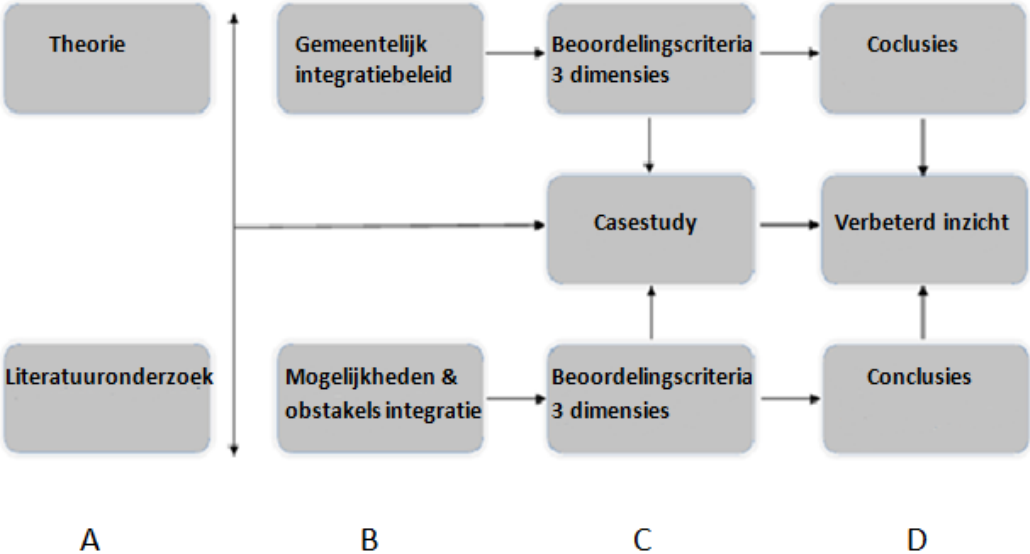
Theorie

Gemeentelijk integratiebeleid

Beoordelingscriteria 3 dimensies

Coclusies

Casestudy

Verbeterd inzicht

Literatuuronderzoek

Mogelijkheden & obstakels integratie

Beoordelingscriteria 3 dimensies

Conclusies

A

B

C

D